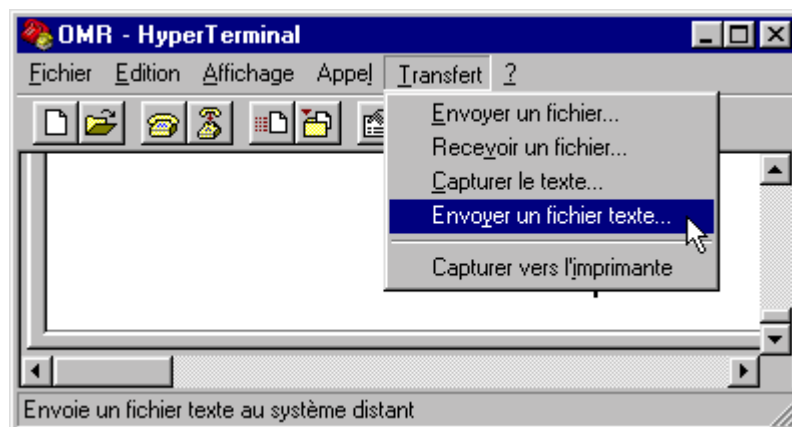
OMR - HyperTerminal

Fichier Edition Affichage Appel Transfert ?

Envoyer un fichier...
Recevoir un fichier...
Capturer le texte...
Envoyer un fichier texte...
Capturer vers l'imprimante

Envoie un fichier texte au système distant